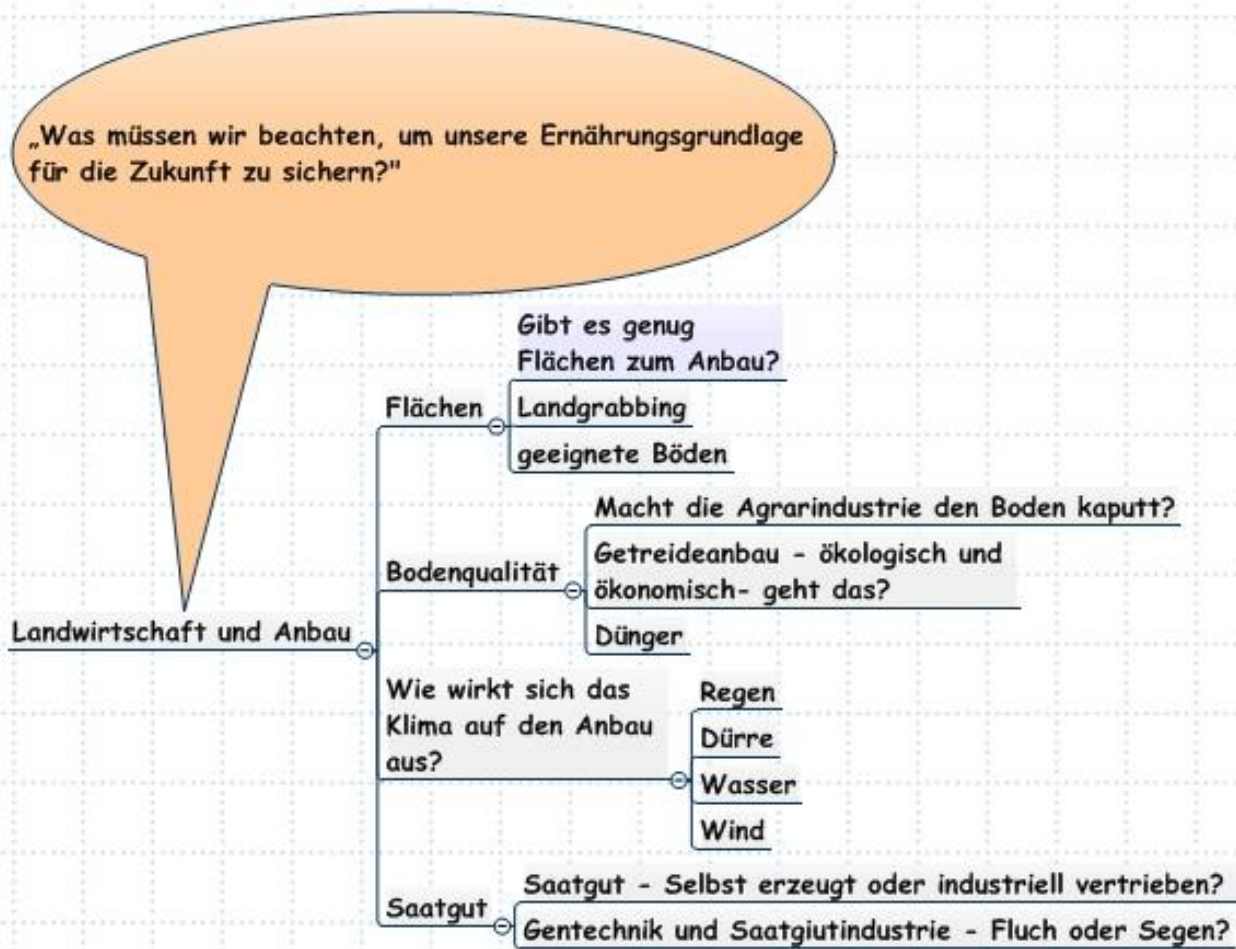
„Was müssen wir beachten, um unsere Ernährungsgrundlage für die Zukunft zu sichern?"

Landwirtschaft und Anbau

Flächen
Gibt es genug Flächen zum Anbau?
Landgrabbing
geeignete Böden

Bodenqualität
Macht die Agrarindustrie den Boden kaputt?
Getreideanbau - ökologisch und ökonomisch- geht das?
Dünger

Wie wirkt sich das Klima auf den Anbau aus?
Regen
Dürre
Wasser
Wind

Saatgut
Saatgut - Selbst erzeugt oder industriell vertrieben?
Gentechnik und Saatgiutindustrie - Fluch oder Segen?